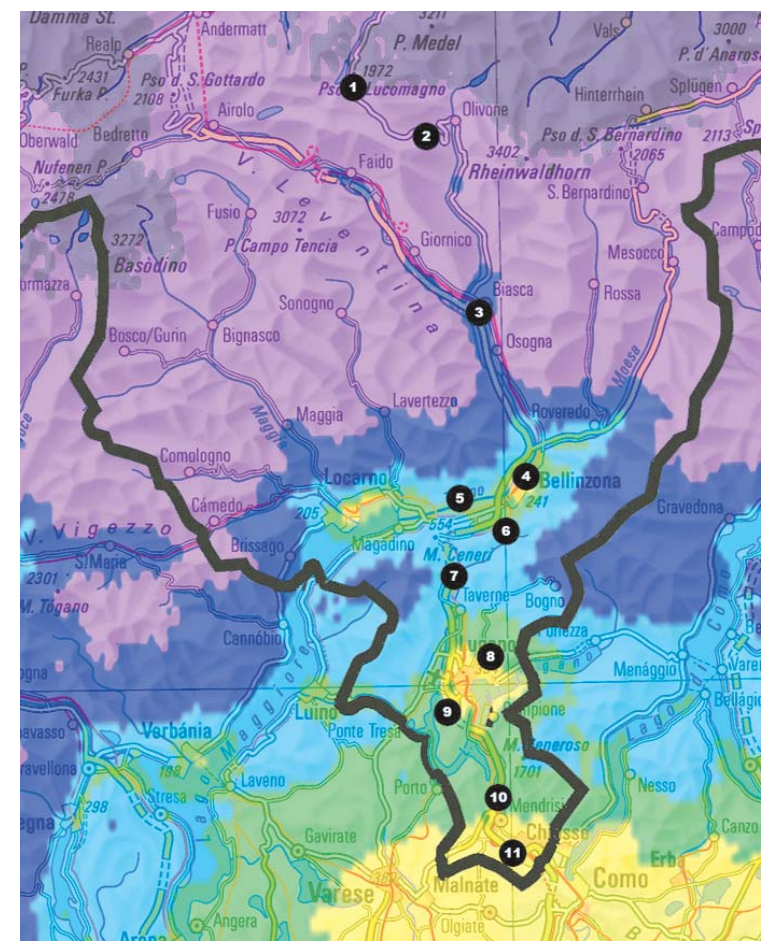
Damma St.
Andermatt
3211
P. Medel
Vals
3000
P. d'Anarosa
Realp
2431
Furka P.
Pso d. S. Gottardo
2108
1
1972
Pso Lucomagno
Splügen
Hinterrhein
Oberwald
Bedretto
Airolo
2
Olivone
Pso d. S. Bernardino
2065
2113
Nufenen P.
2478
Faido
3402
Rheinwaldhorn
S. Bernardino
Fusio
3072
P. Campo Tencia
Giornico
Campodolcino
3272
Basòdino
V. Leventina
Mesocco
Formazza
Sonogno
3
Biasca
Rossa
Bosco/Gurin
Bignasco
Osogna
Maggia
Maggia
Lavertezzo
Roveredo
Moesa
Comologno
Locarno
4
Bellinzona
5
241
Cámedo
205
554
6
Gravedona
V. Vigezzo
Brissago
Magadino
M. Ceneri
2301
S. Maria
7
M. Togano
Taverne
Bogno
Cannóbio
Porlezza
8
Lugano
Menággio
Varenna
Bellágio
Luino
9
Campione
Verbánia
Ponte Tresa
M. Generoso
Lago Maggiore
Lago di Como
1701
Pallanza
Laveno
198
Porto
Nesso
298
Stresa
10
Mendrisio
Canzo
Gavirate
Chiasso
11
Erba
Varese
Malnate
Como
Angera
Olgiate
Arona